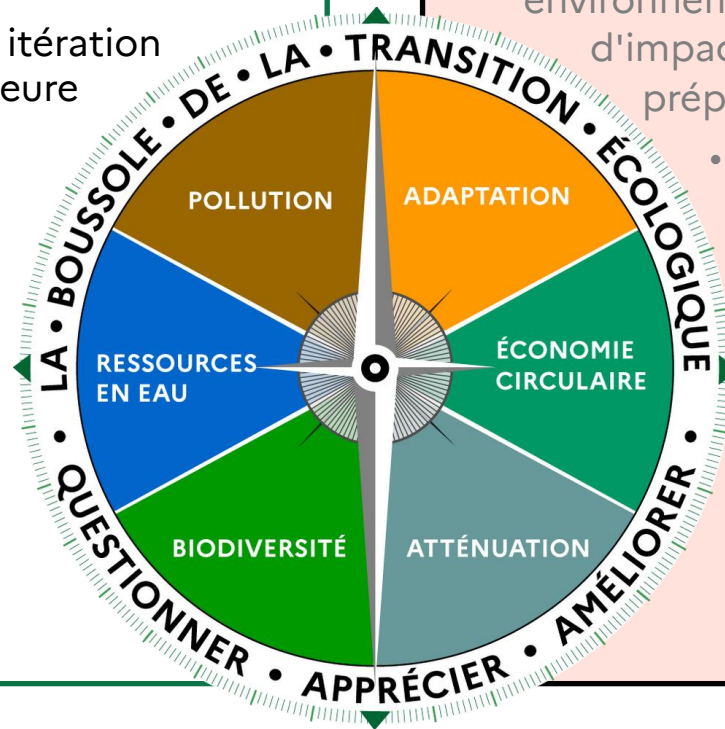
itération
eure

environnem
d'impac
prép
•

LA • BOUSSOLE • DE • LA • TRANSITION • ÉCOLOGIQUE •

POLLUTION
ADAPTATION
RESSOURCES EN EAU
ÉCONOMIE CIRCULAIRE
BIODIVERSITÉ
ATTÉNUATION

QUESTIONNER • APPRÉCIER • AMÉLIORER •